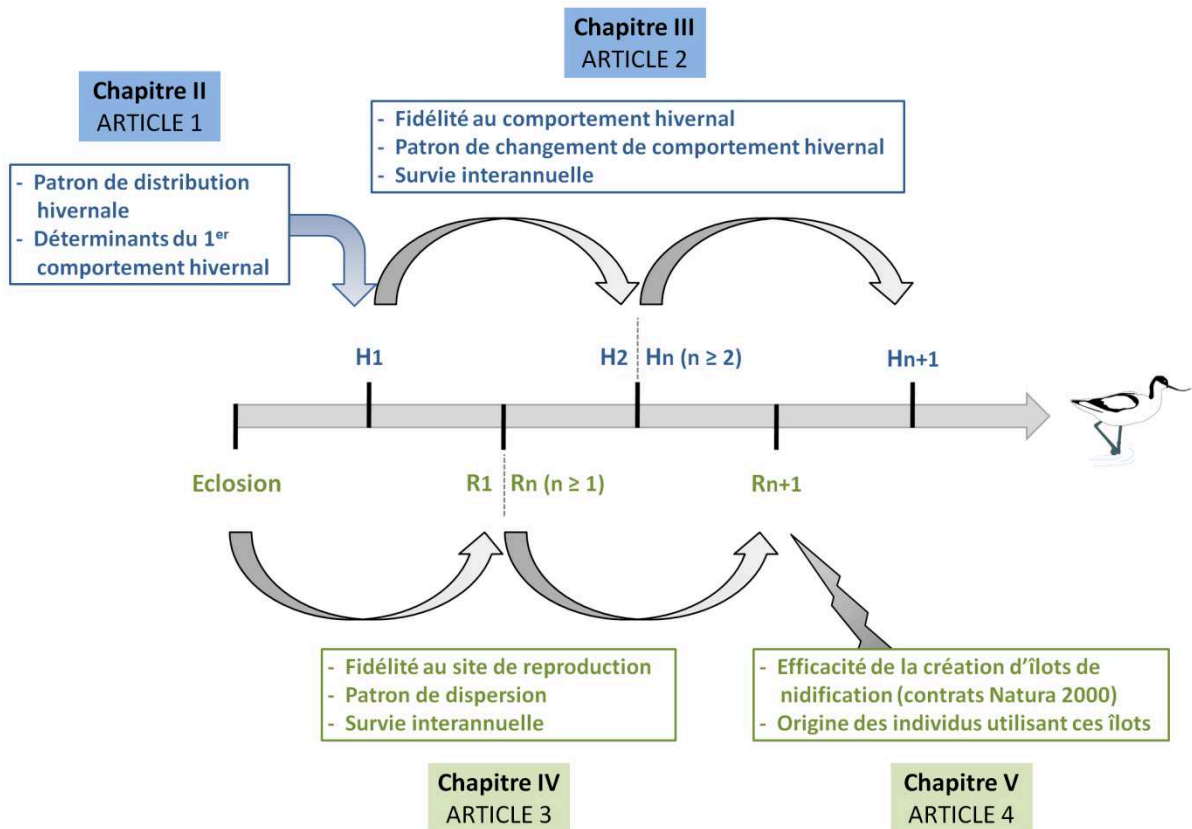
Chapitre III
ARTICLE 2

Chapitre II
ARTICLE 1

- Fidélité au comportement hivernal
- Patron de changement de comportement hivernal
- Survie interannuelle

- Patron de distribution hivernale
- Déterminants du 1$^{er}$ comportement hivernal

H1

H2 Hn (n ≥ 2)

Hn+1

Eclosion

R1 Rn (n ≥ 1)

Rn+1

- Fidélité au site de reproduction
- Patron de dispersion
- Survie interannuelle

- Efficacité de la création d'îlots de nidification (contrats Natura 2000)
- Origine des individus utilisant ces îlots

Chapitre IV
ARTICLE 3

Chapitre V
ARTICLE 4